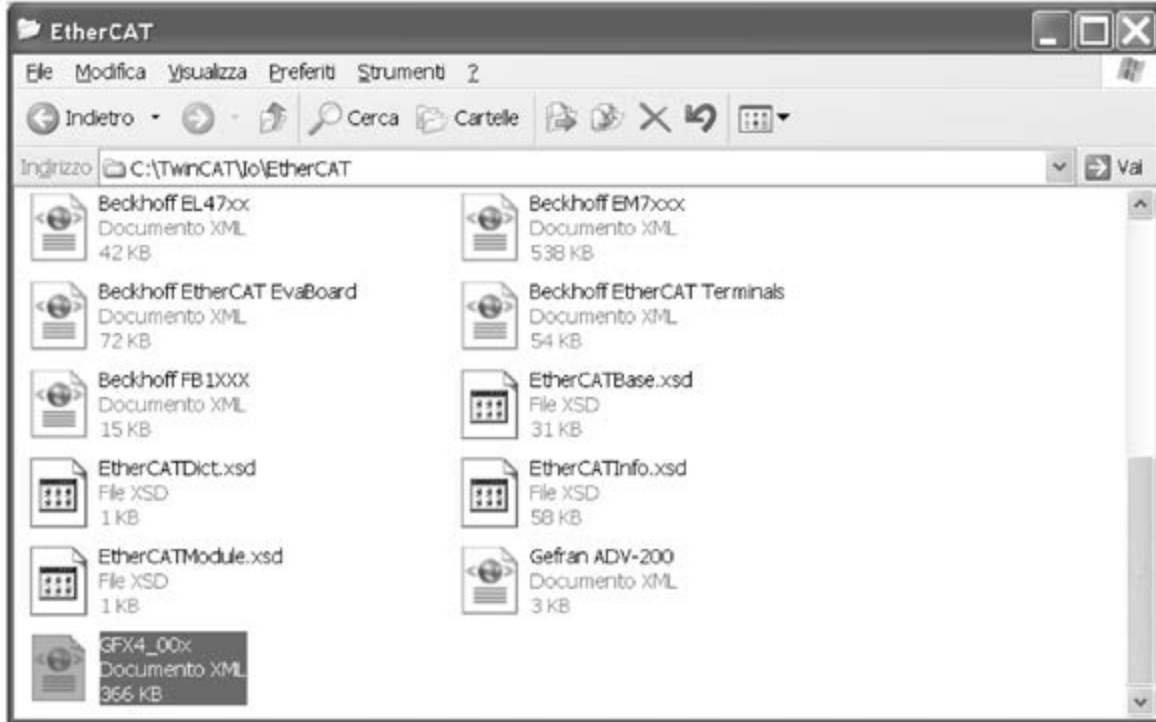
EtherCAT

File Modifica Visualizza Preferiti Strumenti ?

Indietro Cerca Cartelle

Indirizzo C:\TwinCAT\Io\EtherCAT Vai

Beckhoff EL47xx
Documento XML
42 KB

Beckhoff EM7xxx
Documento XML
538 KB

Beckhoff EtherCAT EvaBoard
Documento XML
72 KB

Beckhoff EtherCAT Terminals
Documento XML
54 KB

Beckhoff FB1XXX
Documento XML
15 KB

EtherCATBase.xsd
File XSD
31 KB

EtherCATDict.xsd
File XSD
1 KB

EtherCATInfo.xsd
File XSD
58 KB

EtherCATModule.xsd
File XSD
1 KB

Gefran ADV-200
Documento XML
3 KB

GFX4_00x
Documento XML
366 KB